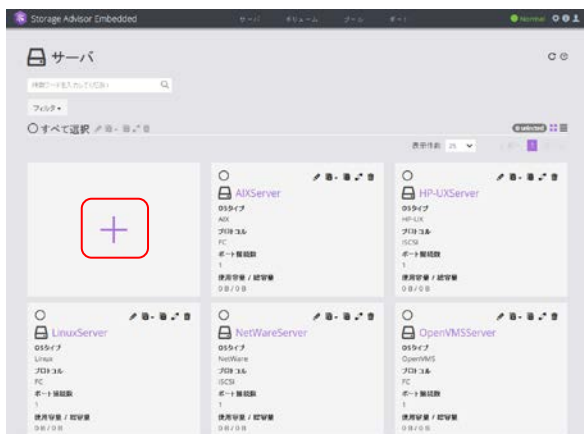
Storage Advisor Embedded
サーバ ボリューム プール ポート
Normal

サーバ

検索ワードを入力してください

フィルタ ▾

すべて選択

0 selected

表示件数 25

AIXServer
OSタイプ
AIX
プロトコル
FC
ポート接続数
1
使用容量 / 総容量
0 B / 0 B

HP-UXServer
OSタイプ
HP-UX
プロトコル
iSCSI
ポート接続数
1
使用容量 / 総容量
0 B / 0 B

LinuxServer
OSタイプ
Linux
プロトコル
FC
ポート接続数
1
使用容量 / 総容量
0 B / 0 B

NetWareServer
OSタイプ
NetWare
プロトコル
iSCSI
ポート接続数
1
使用容量 / 総容量
0 B / 0 B

OpenVMSServer
OSタイプ
OpenVMS
プロトコル
FC
ポート接続数
1
使用容量 / 総容量
0 B / 0 B